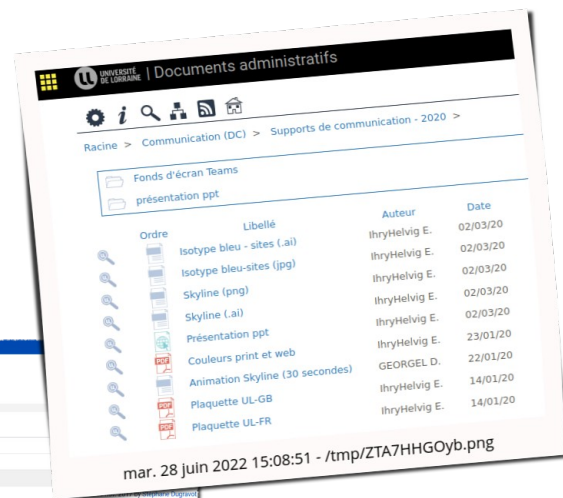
UNIVERSITÉ DE LORRAINE | Documents administratifs

Racine > Communication (DC) > Supports de communication - 2020 >

Fonds d'écran Teams
présentation ppt

| Ordre | Libellé | Auteur | Date |
|---|---|---|---|
| | Isotype bleu - sites (.ai) | IhryHelvig E. | 02/03/20 |
| | Isotype bleu-sites (jpg) | IhryHelvig E. | 02/03/20 |
| | Skyline (png) | IhryHelvig E. | 02/03/20 |
| | Skyline (.ai) | IhryHelvig E. | 02/03/20 |
| | Présentation ppt | IhryHelvig E. | 23/01/20 |
| | Couleurs print et web | GEORGEL D. | 22/01/20 |
| | Animation Skyline (30 secondes) | IhryHelvig E. | 14/01/20 |
| | Plaquette UL-GB | IhryHelvig E. | 14/01/20 |
| | Plaquette UL-FR | | |

mar. 28 juin 2022 15:08:51 - /tmp/ZTA7HHGOyb.png